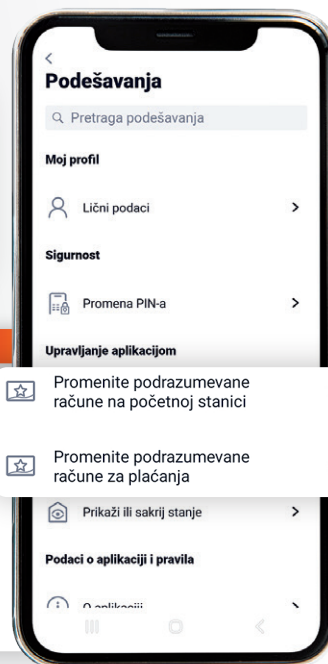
<
Podešavanja

Pretraga podešavanja

Moj profil

Lični podaci >

Sigurnost

Promena PIN-a >

Upravljanje aplikacijom

Promenite podrazumevane račune na početnoj stanici

Promenite podrazumevane račune za plaćanja

Prikaži ili sakrij stanje >

Podaci o aplikaciji i pravila

O aplikaciji >